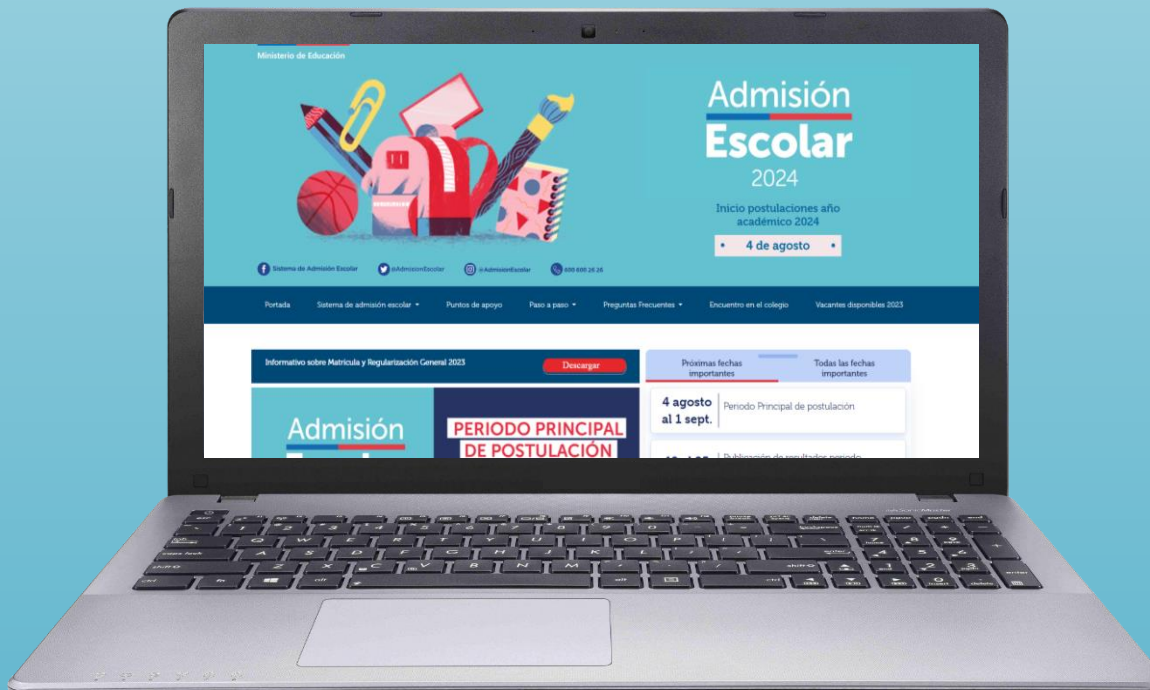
Ministerio de Educación

Admisión Escolar 2024

Inicio postulaciones año académico 2024

4 de agosto

Sistema de Admisión Escolar
@AdmisionEscolar
@AdmisionEscolar
600 600 26 26

Portada
Sistema de admisión escolar
Puntos de apoyo
Paso a paso
Preguntas Frecuentes
Encuentro en el colegio
Vacantes disponibles 2023

Informativo sobre Matrícula y Regularización General 2023
Descargar

Próximas fechas importantes
Todas las fechas importantes

4 agosto al 1 sept.
Periodo Principal de postulación

Publicación de resultados periodo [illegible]

Admisión

PERIODO PRINCIPAL DE POSTULACIÓN